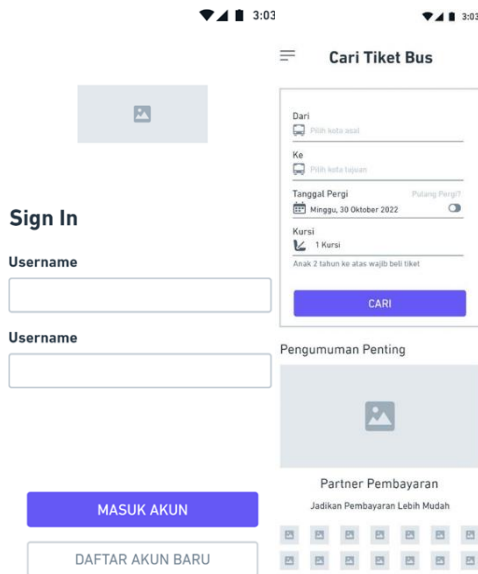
3:03

Sign In

Username

Username

MASUK AKUN

DAFTAR AKUN BARU

3:03

Cari Tiket Bus

Dari
Pilih kota asal

Ke
Pilih kota tujuan

Tanggal Pergi
Pulang Pergi?
Minggu, 30 Oktober 2022

Kursi
1 Kursi
Anak 2 tahun ke atas wajib beli tiket

CARI

Pengumuman Penting

Partner Pembayaran

Jadikan Pembayaran Lebih Mudah